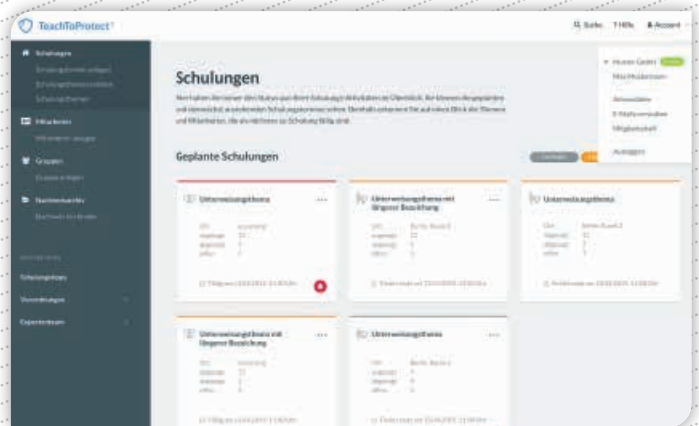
TeachToProtect

Suche ? Hilfe Account

Schulungen

Schulungen

Mitarbeiter

Gruppen

Schulungsthemen

Vorlagen

Expertenteam

Schulungen

Hier haben Sie einen Überblick über den Status aller Schulungen. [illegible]

Geplante Schulungen

Unterweisungsthema

Unterweisungsthema mit längerer Bezeichnung

Unterweisungsthema

Unterweisungsthema mit längerer Bezeichnung

Unterweisungsthema

Mein Profil

Abmelden

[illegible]